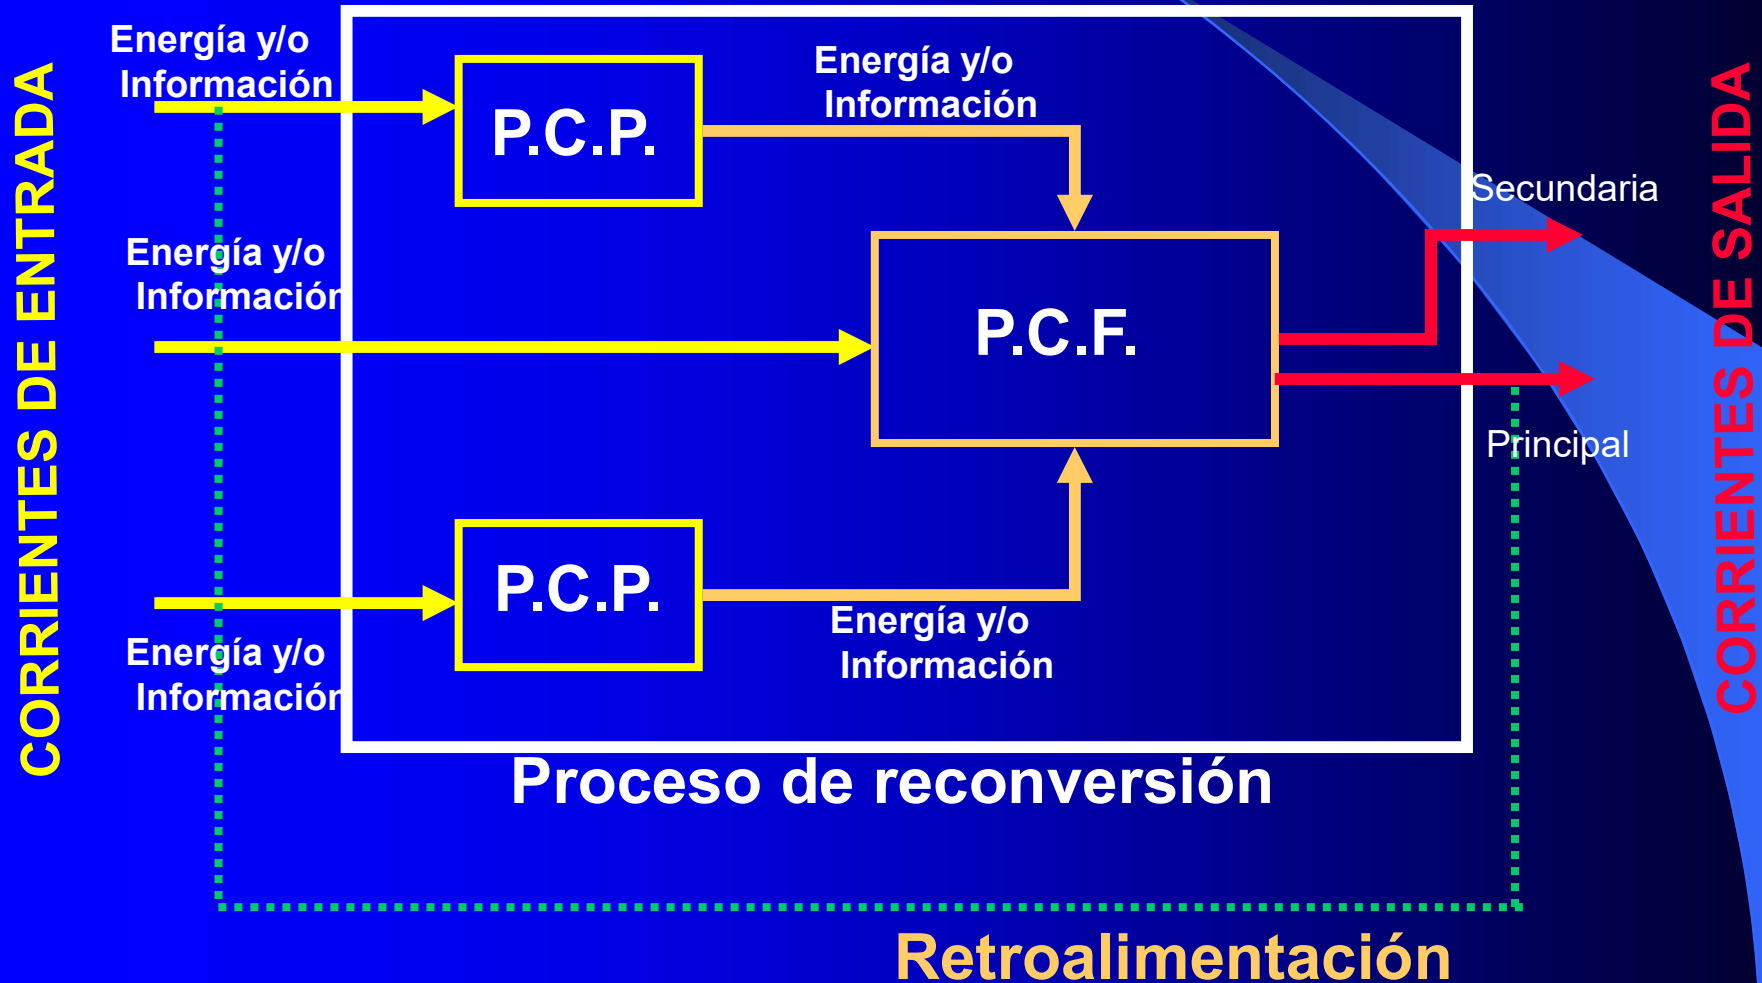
CORRIENTES DE ENTRADA

Energía y/o Información

P.C.P.

Energía y/o Información

Energía y/o Informació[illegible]

P.C.F.

Secundaria

Principal

CORRIENTES DE SALIDA

P.C.P.

Energía y/o Informació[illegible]

Energía y/o Información

Proceso de reconversión

Retroalimentación